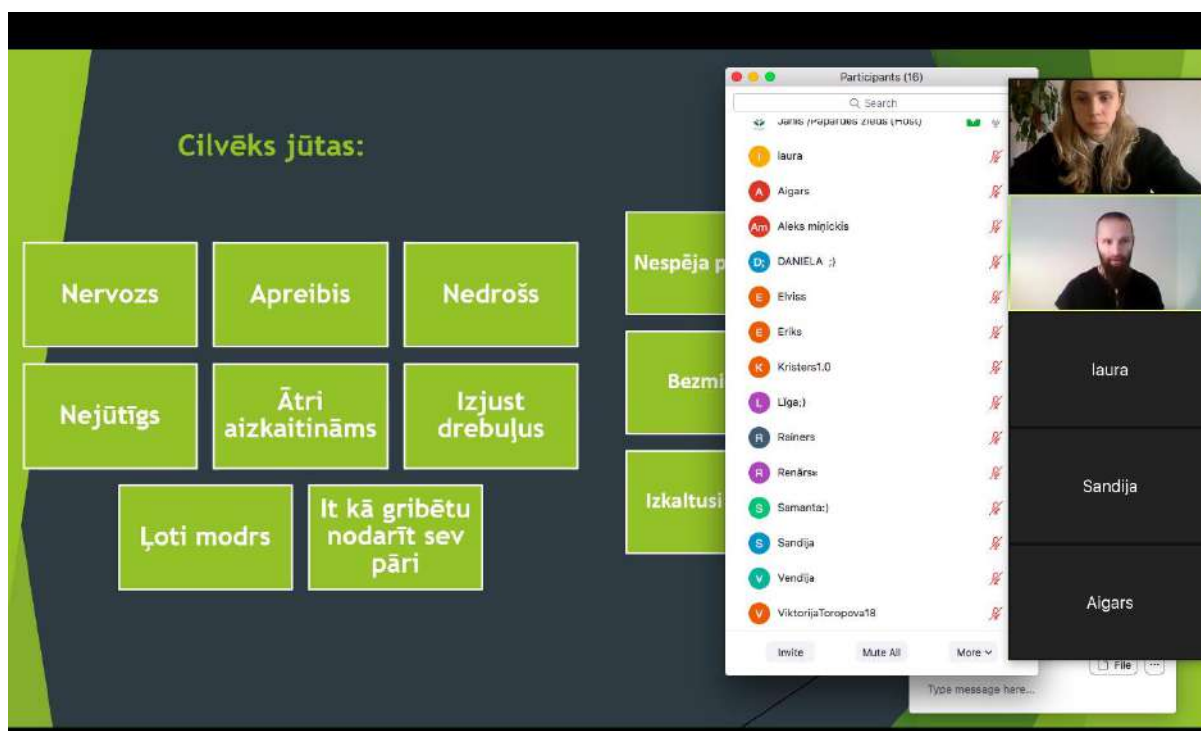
Cilvēks jūtas:

Nervozs

Apreibis

Nedrošs

Nejūtīgs

Ātri aizkaitināms

Izjust drebuļus

Ļoti modrs

It kā gribētu nodarīt sev pāri

Nespēja p

Bezmi

Izkaltusi

Participants (16)

Search

Janis (Papardes zieds (Host)

laura

Aigars

Aleks miņickis

DANIELA ;)

Elviss

Eriks

Kristers1.0

Līga;)

Rainers

Renārs

Samanta:)

Sandija

Vendija

ViktorijaToropova18

Invite

Mute All

More

laura

Sandija

Aigars

File

Type message here...